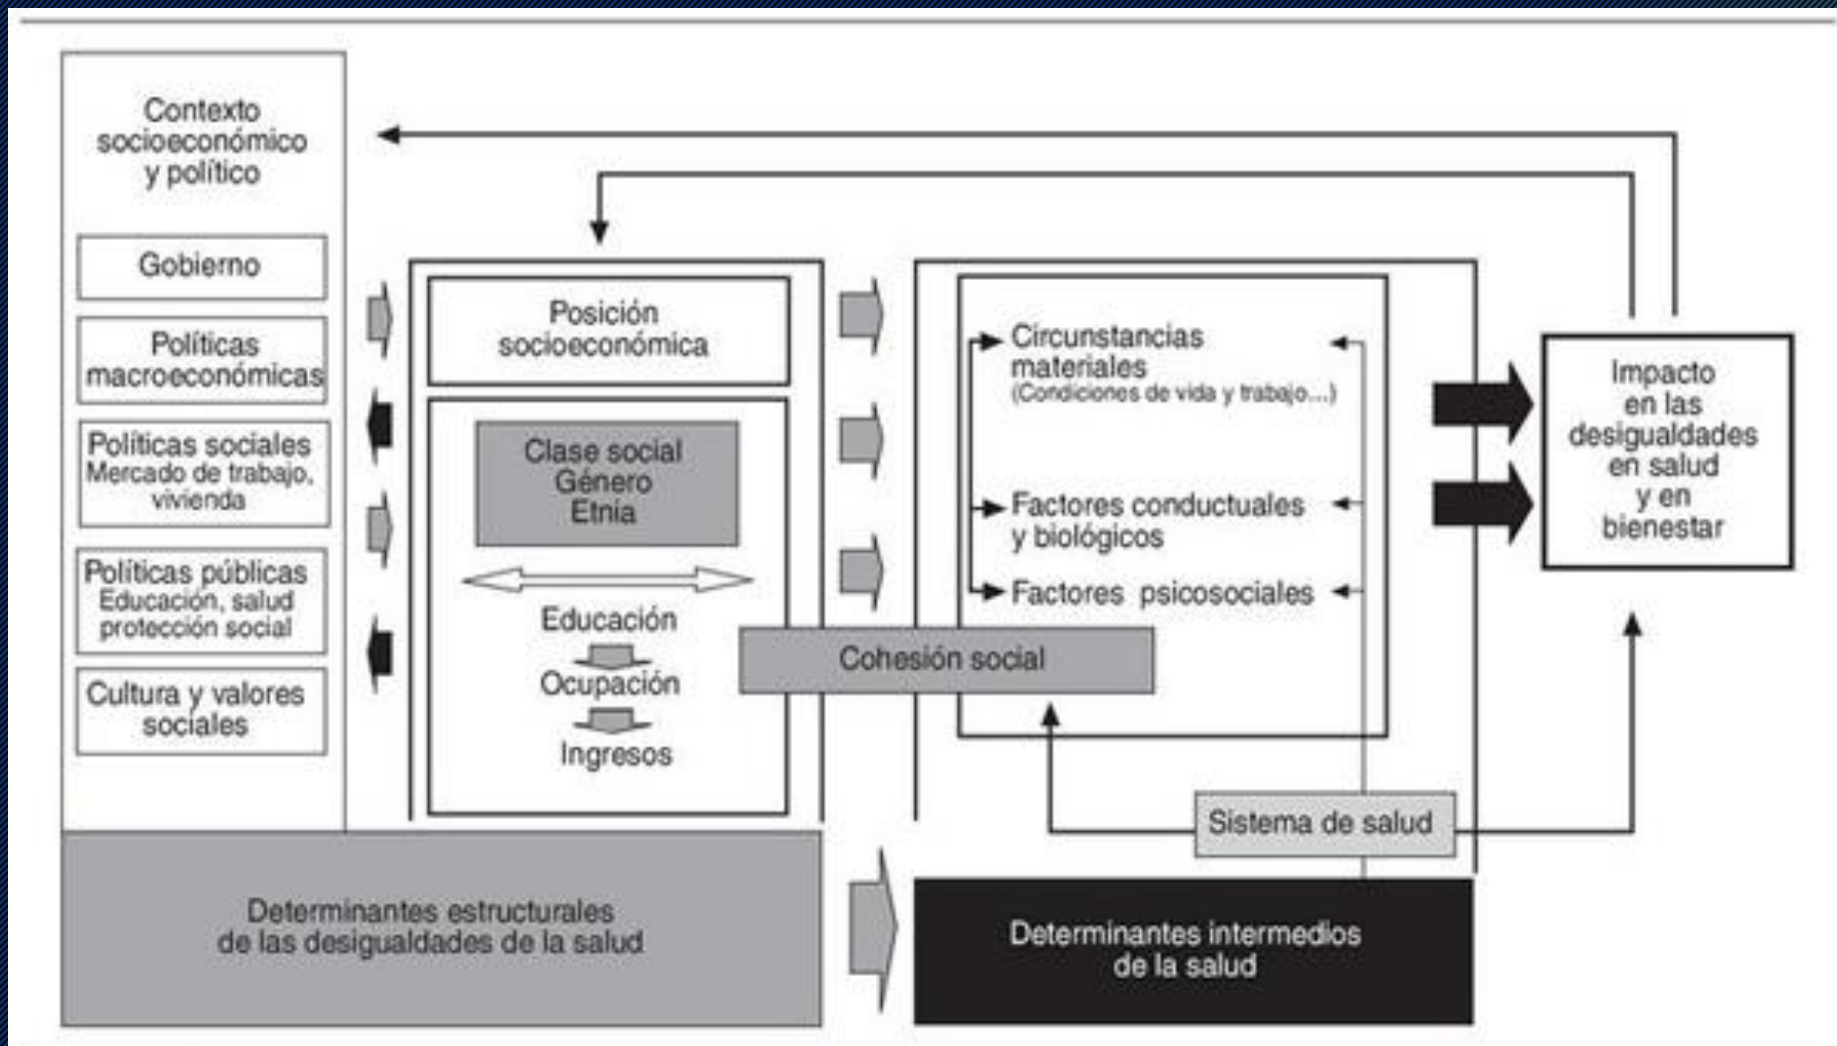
Contexto socioeconómico y político

Gobierno

Políticas macroeconómicas

Políticas sociales
Mercado de trabajo, vivienda

Políticas públicas
Educación, salud protección social

Cultura y valores sociales

Posición socioeconómica

Clase social
Género
Etnia

Educación
Ocupación
Ingresos

Circunstancias materiales
(Condiciones de vida y trabajo...)

Factores conductuales y biológicos

Factores psicosociales

Cohesión social

Sistema de salud

Impacto en las desigualdades en salud y en bienestar

Determinantes estructurales de las desigualdades de la salud

Determinantes intermedios de la salud